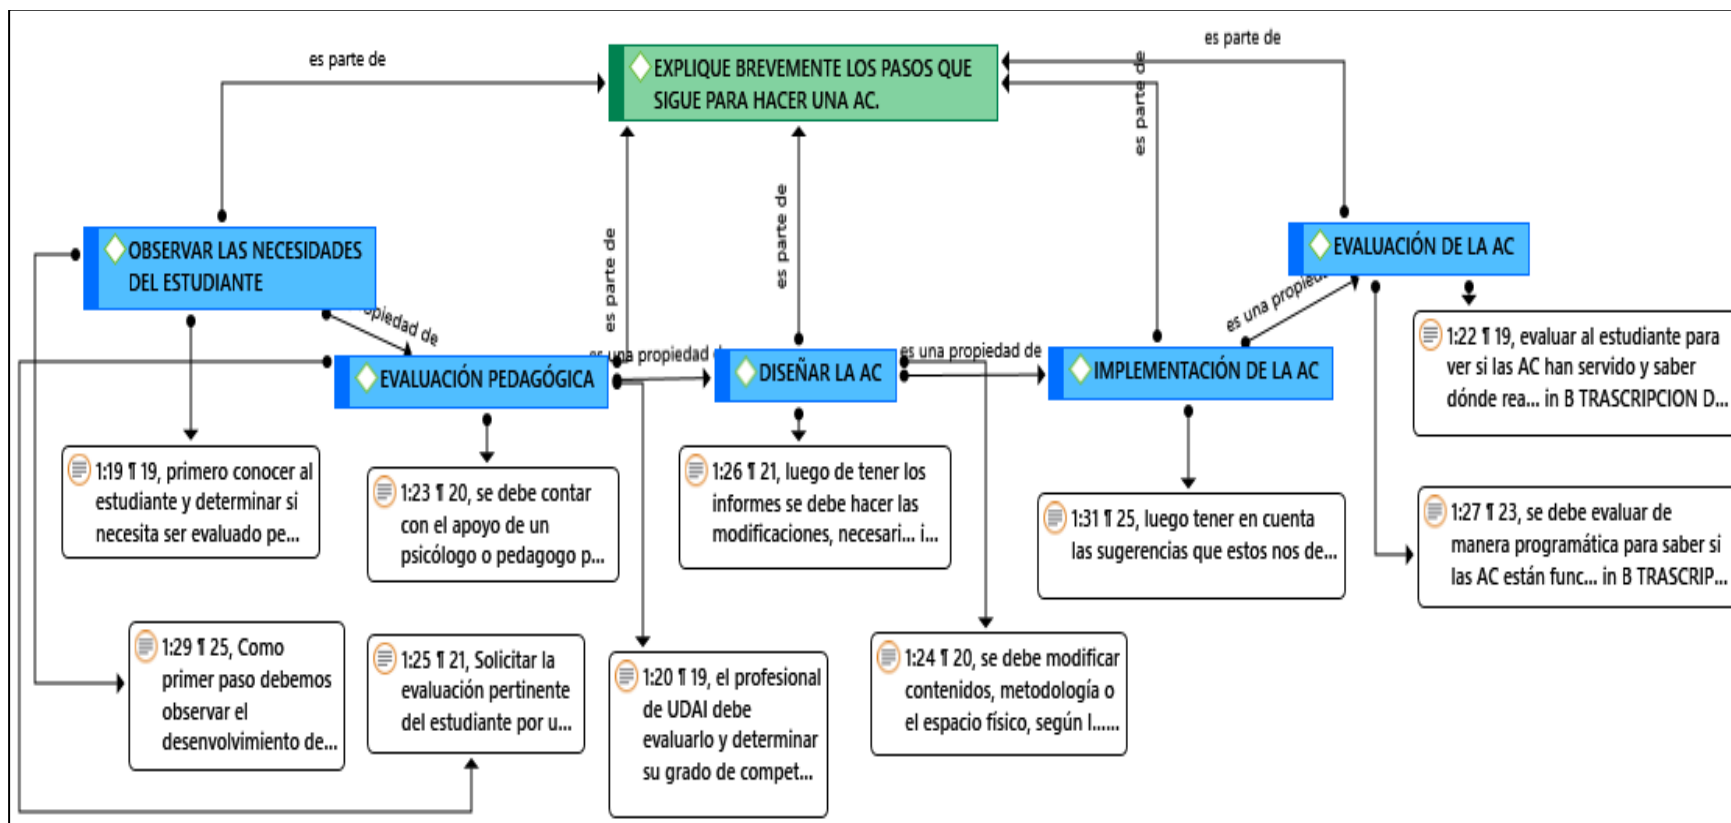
es parte de

EXPLIQUE BREVEMENTE LOS PASOS QUE SIGUE PARA HACER UNA AC.

es parte de

es parte de

OBSERVAR LAS NECESIDADES DEL ESTUDIANTE

EVALUACIÓN DE LA AC

es parte de

es parte de

es una propie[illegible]

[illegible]piedad de

es una propiedad d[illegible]

es una propiedad de

EVALUACIÓN PEDAGÓGICA

DISEÑAR LA AC

IMPLEMENTACIÓN DE LA AC

1:22 ¶ 19, evaluar al estudiante para ver si las AC han servido y saber dónde rea... in B TRASCRIPCION D...

1:19 ¶ 19, primero conocer al estudiante y determinar si necesita ser evaluado pe...

1:23 ¶ 20, se debe contar con el apoyo de un psicólogo o pedagogo p...

1:26 ¶ 21, luego de tener los informes se debe hacer las modificaciones, necesari... i...

1:31 ¶ 25, luego tener en cuenta las sugerencias que estos nos de...

1:27 ¶ 23, se debe evaluar de manera programática para saber si las AC están func... in B TRASCRIP...

1:29 ¶ 25, Como primer paso debemos observar el desenvolvimiento de...

1:25 ¶ 21, Solicitar la evaluación pertinente del estudiante por u...

1:20 ¶ 19, el profesional de UDAI debe evaluarlo y determinar su grado de compet...

1:24 ¶ 20, se debe modificar contenidos, metodología o el espacio físico, según l......